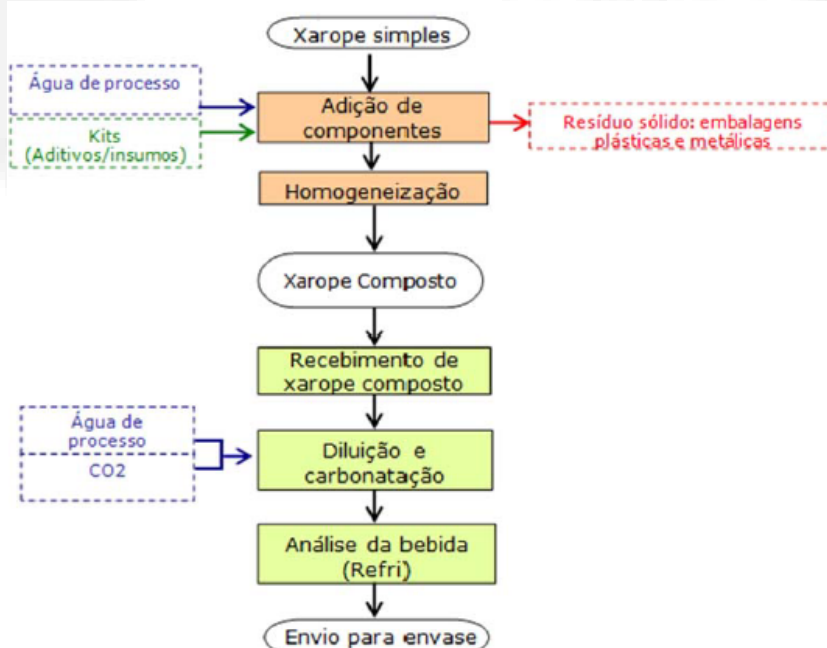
Xarope simples

Água de processo

Kits
(Aditivos/insumos)

Adição de componentes

Resíduo sólido: embalagens plásticas e metálicas

Homogeneização

Xarope Composto

Recebimento de xarope composto

Água de processo

CO2

Diluição e carbonatação

Análise da bebida (Refri)

Envio para envase